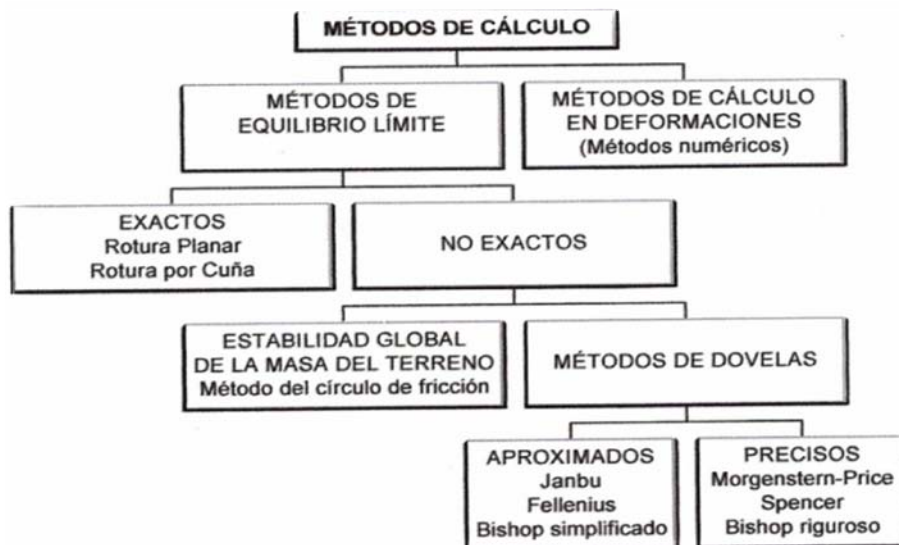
MÉTODOS DE CÁLCULO

MÉTODOS DE EQUILIBRIO LÍMITE

MÉTODOS DE CÁLCULO EN DEFORMACIONES (Métodos numéricos)

EXACTOS
Rotura Planar
Rotura por Cuña

NO EXACTOS

ESTABILIDAD GLOBAL DE LA MASA DEL TERRENO
Método del círculo de fricción

MÉTODOS DE DOVELAS

APROXIMADOS
Janbu
Fellenius
Bishop simplificado

PRECISOS
Morgenstern-Price
Spencer
Bishop riguroso